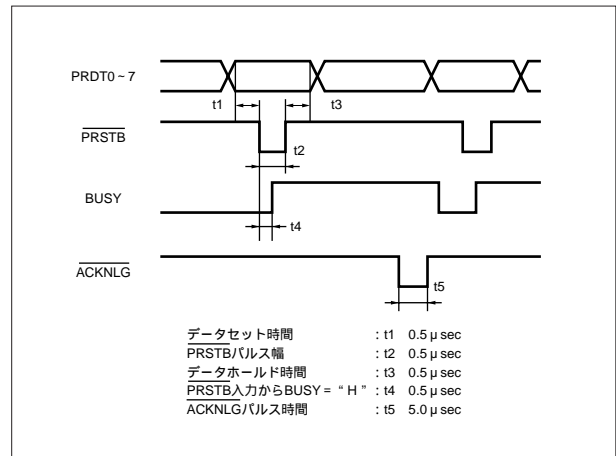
PRDT0 ~ 7

t1

t3

$\overline{\text{PRSTB}}$

t2

BUSY

t4

$\overline{\text{ACKNLG}}$

t5

データセット時間 : t1 0.5 μ sec
PRSTBパルス幅 : t2 0.5 μ sec
データホールド時間 : t3 0.5 μ sec
PRSTB入力からBUSY = " H " : t4 0.5 μ sec
ACKNLGパルス時間 : t5 5.0 μ sec